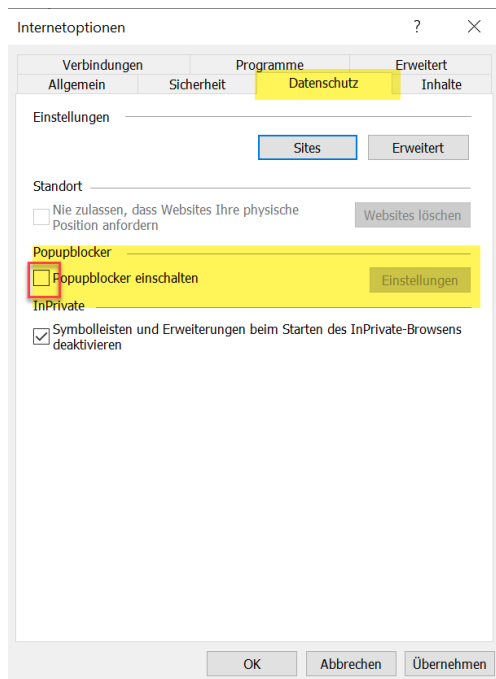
Internetoptionen ? ✕

Verbindungen Programme Erweitert
Allgemein Sicherheit Datenschutz Inhalte

Einstellungen

Sites Erweitert

Standort

Nie zulassen, dass Websites Ihre physische Position anfordern

Websites löschen

Popupblocker

Popupblocker einschalten

Einstellungen

InPrivate

Symbolleisten und Erweiterungen beim Starten des InPrivate-Browsens deaktivieren

OK Abbrechen Übernehmen